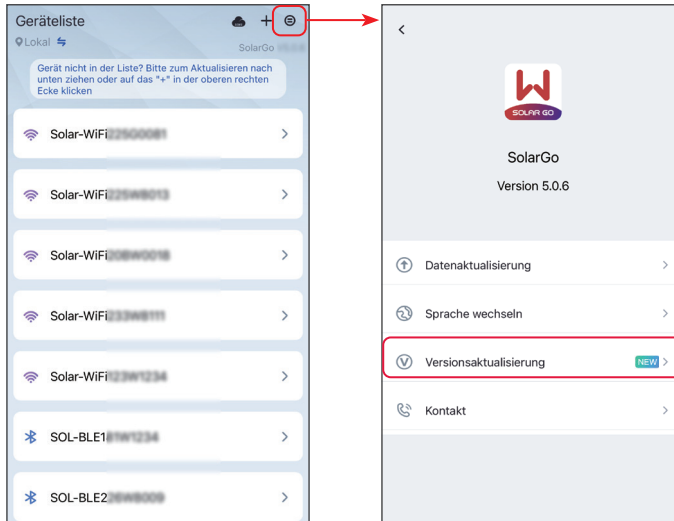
Geräteliste

Lokal

SolarGo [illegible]

Gerät nicht in der Liste? Bitte zum Aktualisieren nach unten ziehen oder auf das "+" in der oberen rechten Ecke klicken

Solar-WiFi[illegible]

Solar-WiFi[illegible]

Solar-WiFi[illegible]

Solar-WiFi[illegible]

Solar-WiFi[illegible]

SOL-BLE1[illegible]

SOL-BLE2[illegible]

SOLAR GO

SolarGo

Version 5.0.6

Datenaktualisierung

Sprache wechseln

Versionsaktualisierung NEW

Kontakt